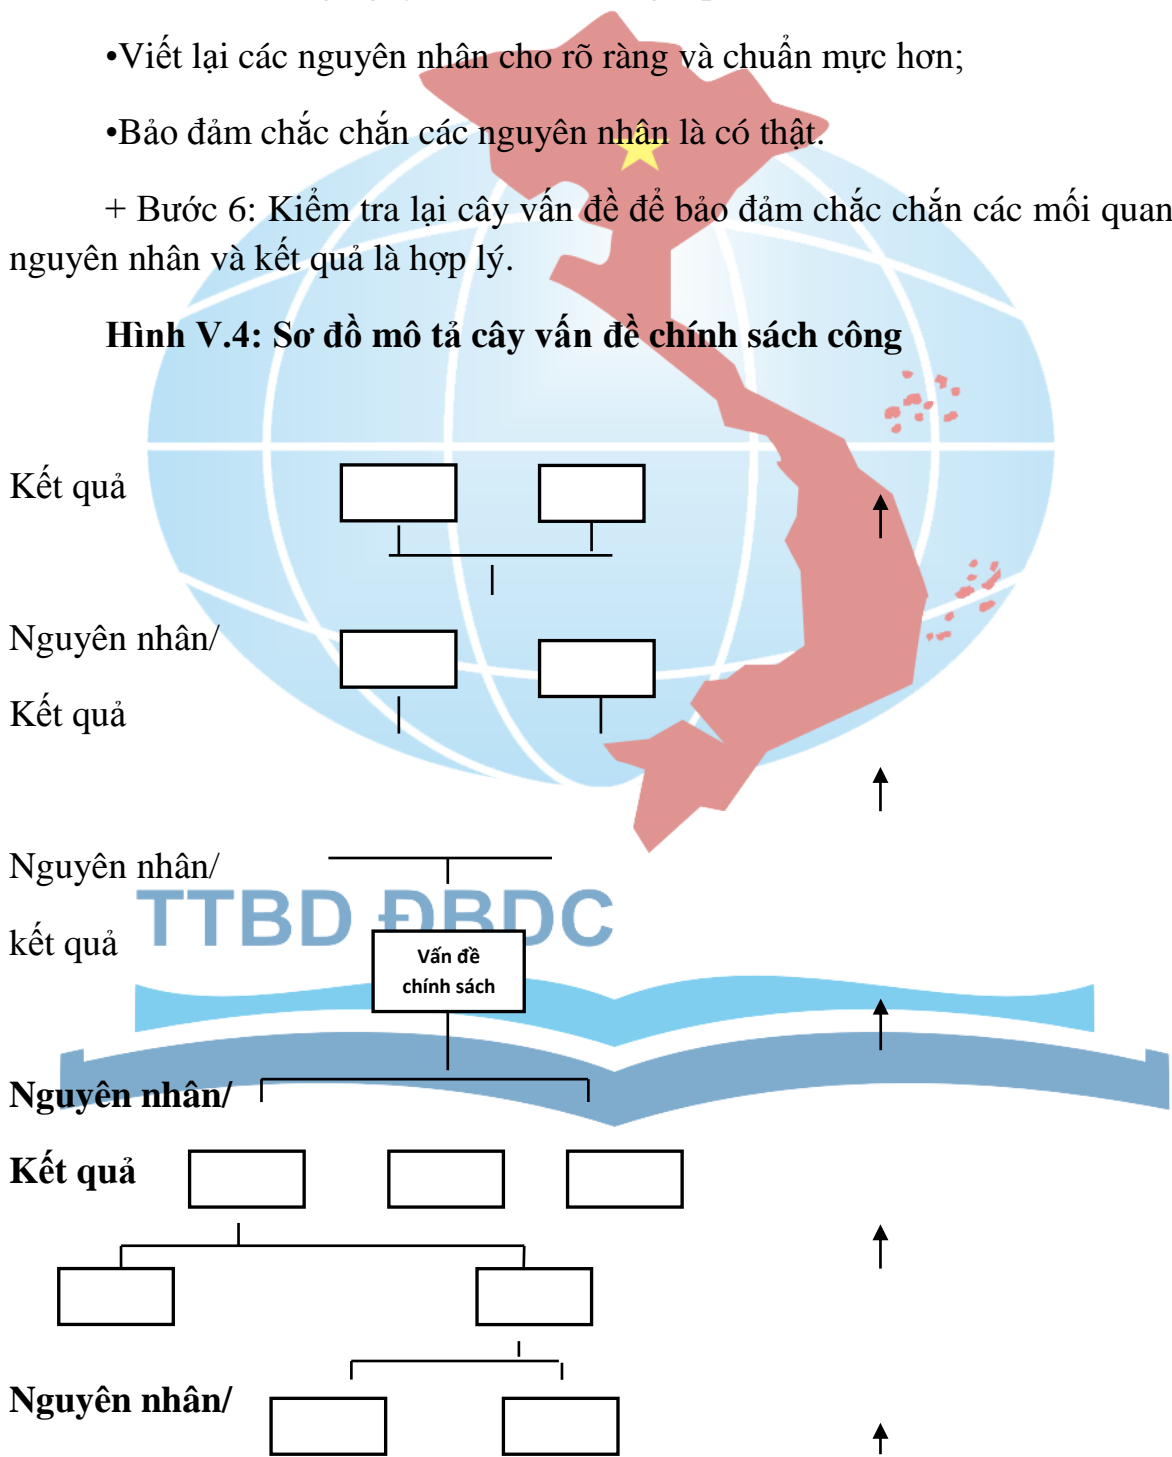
•Viết lại các nguyên nhân cho rõ ràng và chuẩn mực hơn;

•Bảo đảm chắc chắn các nguyên nhân là có thật.

+ Bước 6: Kiểm tra lại cây vấn đề để bảo đảm chắc chắn các mối quan nguyên nhân và kết quả là hợp lý.

Hình V.4: Sơ đồ mô tả cây vấn đề chính sách công

Kết quả

Nguyên nhân/

Kết quả

Nguyên nhân/

kết quả

TTBD ĐBDC

Vấn đề chính sách

Nguyên nhân/

Kết quả

Nguyên nhân/